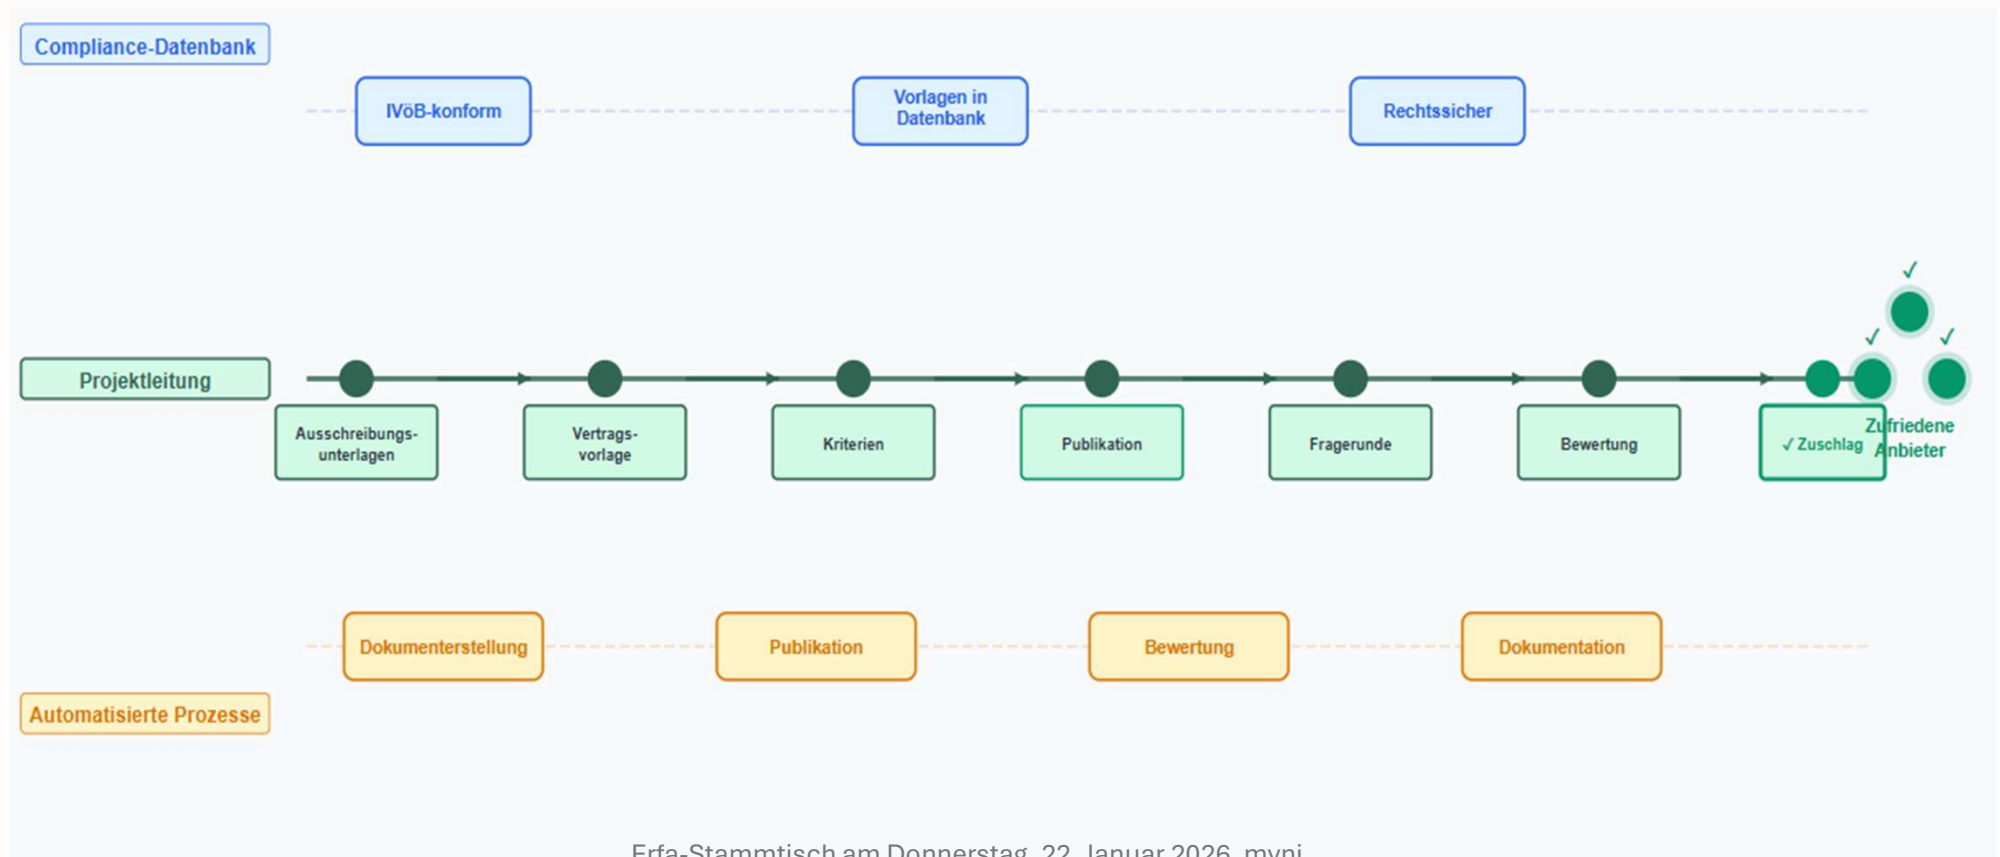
Compliance-Datenbank

IVöB-konform

Vorlagen in Datenbank

Rechtssicher

Projektleitung

✓

✓ ✓

Ausschreibungsunterlagen

Vertragsvorlage

Kriterien

Publikation

Fragerunde

Bewertung

✓ Zuschlag

Zufriedene Anbieter

Dokumenterstellung

Publikation

Bewertung

Dokumentation

Automatisierte Prozesse

Erfa-Stammtisch am Donnerstag, 22. Januar 2026, mypi